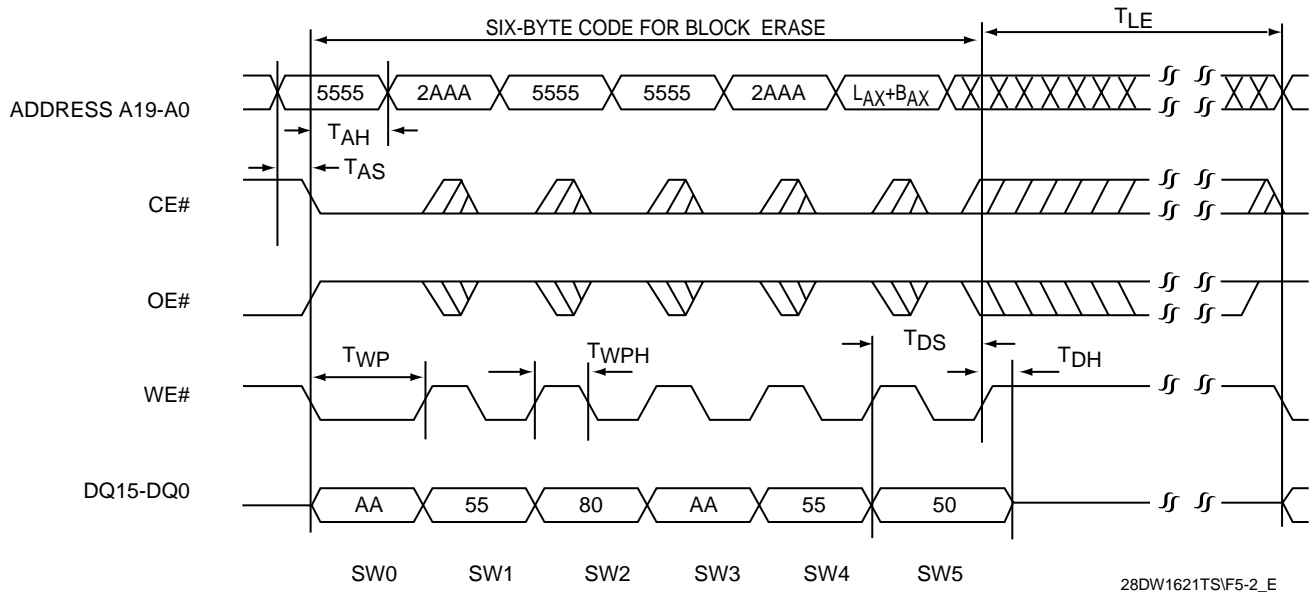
SIX-BYTE CODE FOR BLOCK ERASE

$T_{LE}$

ADDRESS A19-A0

5555 2AAA 5555 5555 2AAA $L_{AX}+B_{AX}$

$T_{AH}$

$T_{AS}$

CE#

OE#

$T_{WP}$

$T_{WPH}$

$T_{DS}$

$T_{DH}$

WE#

DQ15-DQ0

AA 55 80 AA 55 50

SW0 SW1 SW2 SW3 SW4 SW5

28DW1621TS\F5-2_E